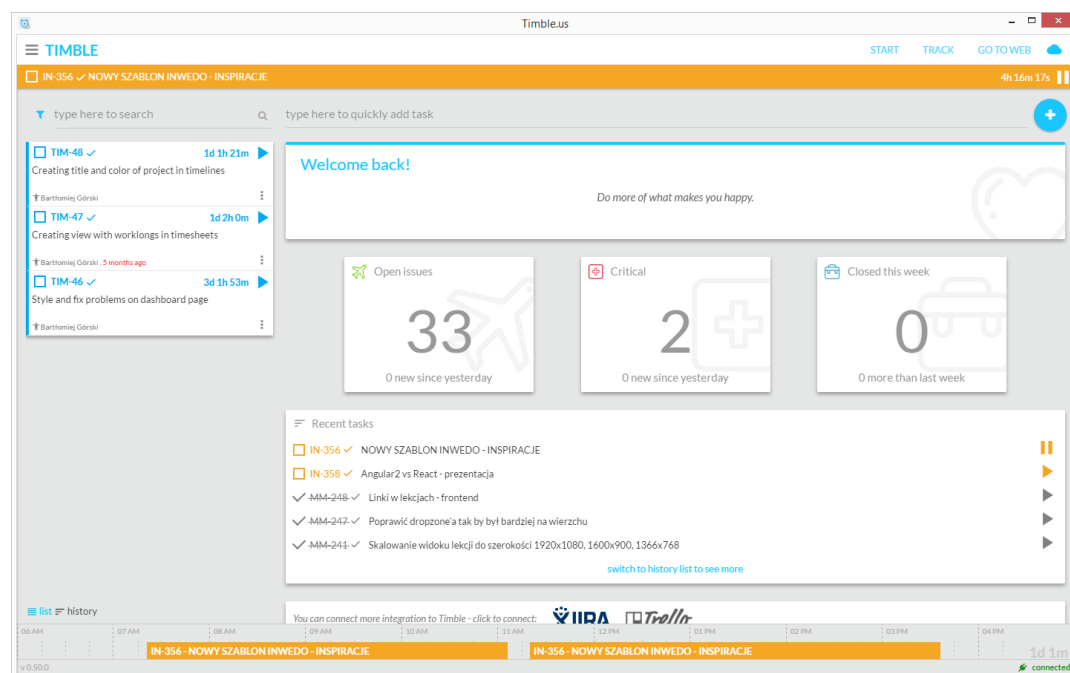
Timble.us

TIMBLE

START TRACK GO TO WEB

IN-356 ✓ NOWY SZABLON INWEDO - INSPIRACJE 4h 16m 17s

type here to search

type here to quickly add task

TIM-48 ✓ 1d 1h 21m
Creating title and color of project in timelines
Bartłomiej Górski

TIM-47 ✓ 1d 2h 0m
Creating view with worklongs in timesheets
Bartłomiej Górski , 5 months ago

TIM-46 ✓ 3d 1h 53m
Style and fix problems on dashboard page
Bartłomiej Górski

Welcome back!

Do more of what makes you happy.

Open issues
33
0 new since yesterday

Critical
2
0 new since yesterday

Closed this week
0
0 more than last week

Recent tasks

IN-356 ✓ NOWY SZABLON INWEDO - INSPIRACJE
IN-358 ✓ Angular2 vs React - prezentacja
MM-248 ✓ Linki w lekcjach - frontend
MM-247 ✓ Poprawić dropzone'a tak by był bardziej na wierzchu
MM-241 ✓ Skalowanie widoku lekcji do szerokości 1920x1080, 1600x900, 1366x768

switch to history list to see more

list history

You can connect more integration to Timble - click to connect: JIRA Trello

06 AM 07 AM 08 AM 09 AM 10 AM 11 AM 12 PM 01 PM 02 PM 03 PM 04 PM

IN-356 - NOWY SZABLON INWEDO - INSPIRACJE
IN-356 - NOWY SZABLON INWEDO - INSPIRACJE

1d 1m

v 0.50.0

connected